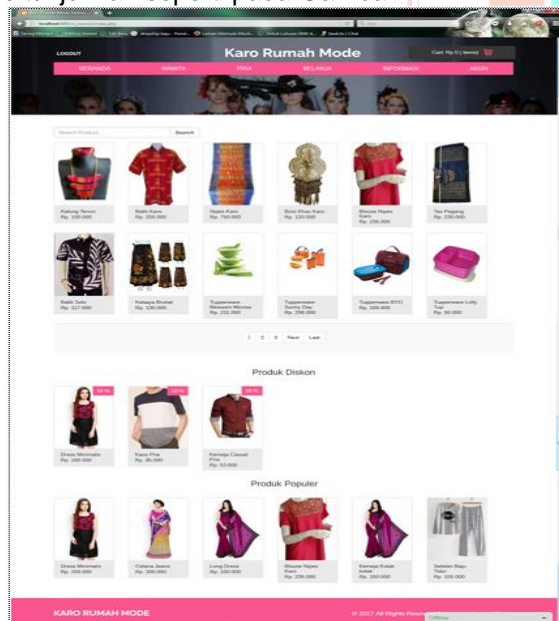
LOGOUT

Karo Rumah Mode

Cart: Rp 0 ( items)

BERANDA WANITA PRIA BELANJA INFORMASI AKUN

Search Product Search

Kalung Tenun Rp. 100.000

Batik Karo Rp. 250.000

Nipes Karo Rp. 750.000

Bros Khas Karo Rp. 120.000

Blouse Nipes Karo Rp. 235.000

Tas Pagang Rp. 230.000

Batik Solo Rp. 217.000

Kebaya Brukat Rp. 130.000

Tupperware Blossom Mintee Rp. 232.000

Tupperware Sunny Day Rp. 296.000

Tupperware BYO Rp. 169.000

Tupperware Lolly Rp. 50.000

1 2 3 Next Last

Produk Diskon

Dress Minimalis Rp. 150.000

Kaos Pria Rp. 95.000

Kemeja Casual Pria Rp. 50.000

Produk Populer

Dress Minimalis Rp. 255.000

Celana Jeans Rp. 300.000

Long Dress Rp. 100.000

Blouse Nipes Karo Rp. 235.000

Kemeja Kotak kotak Rp. 150.000

Setelan Baju Tidur Rp. 155.000

KARO RUMAH MODE

© 2017 All Rights Reserved

Offline